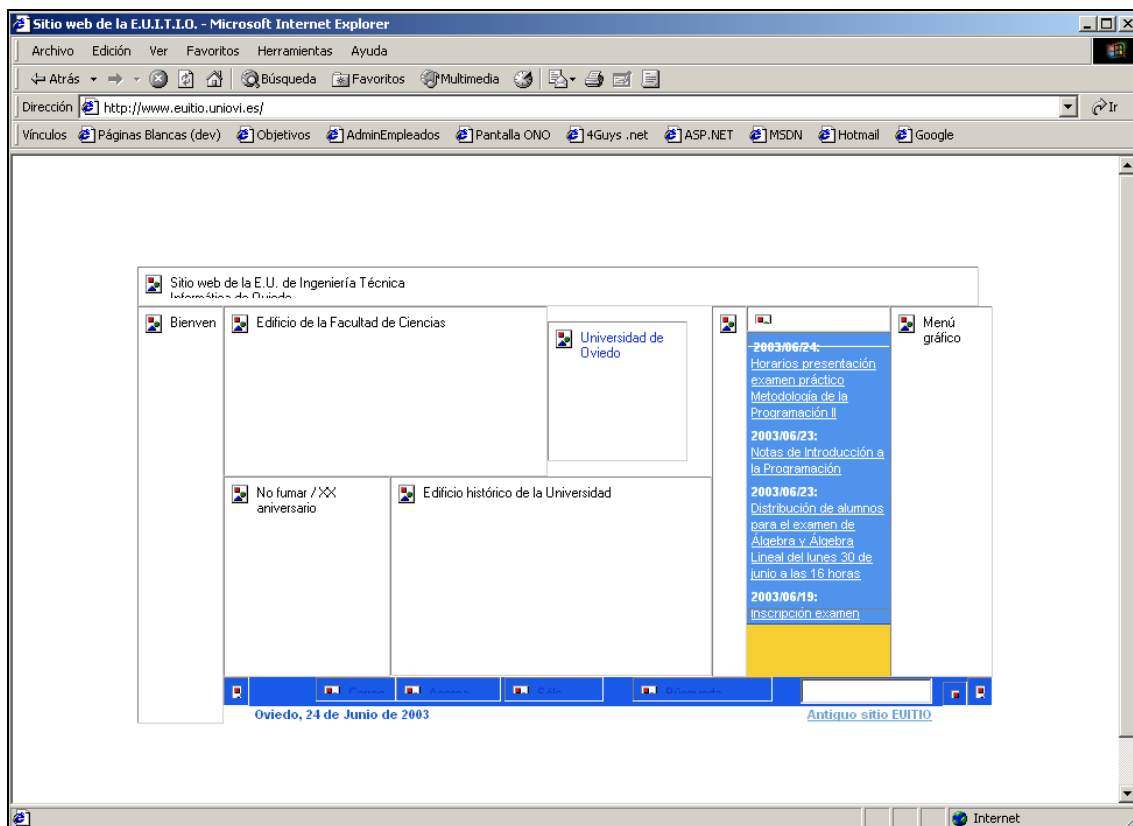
Sitio web de la E.U.I.T.I.O. - Microsoft Internet Explorer

Archivo Edición Ver Favoritos Herramientas Ayuda

Atrás Búsqueda Favoritos Multimedia

Dirección http://www.euitio.uniovi.es/ Ir

Vínculos Páginas Blancas (dev) Objetivos AdminEmpleados Pantalla ONO 4Guys .net ASP.NET MSDN Hotmail Google

Sitio web de la E.U. de Ingeniería Técnica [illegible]

Bienven

Edificio de la Facultad de Ciencias

Universidad de Oviedo

Menú gráfico

2003/06/24:
Horarios presentación examen práctico Metodología de la Programación II

2003/06/23:
Notas de Introducción a la Programación

2003/06/23:
Distribución de alumnos para el examen de Algebra y Álgebra Lineal del lunes 30 de junio a las 16 horas

2003/06/19:
Inscripción examen

No fumar / XX aniversario

Edificio histórico de la Universidad

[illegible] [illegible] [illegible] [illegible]

Oviedo, 24 de Junio de 2003

Antiguo sitio EUITIO

Internet